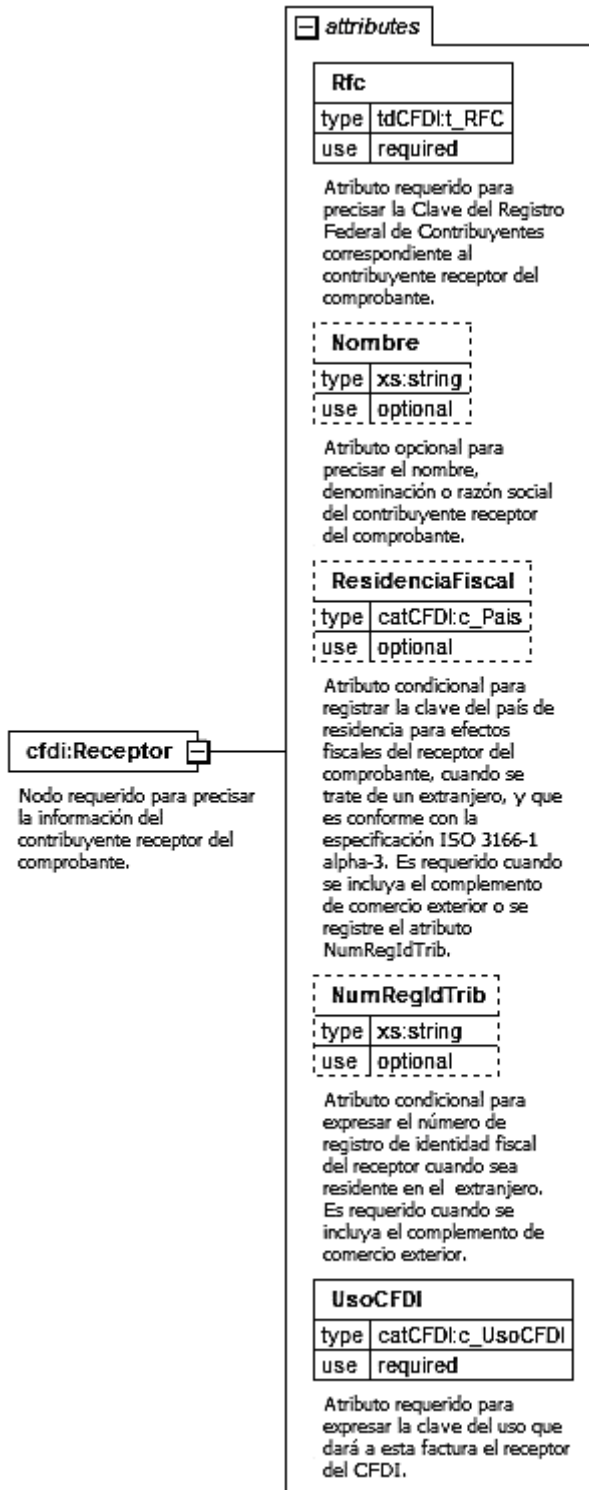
attributes

cfdi:Receptor

Nodo requerido para precisar la información del contribuyente receptor del comprobante.

| Rfc | |
|---|---|
| type | tdCFDI:t_RFC |
| use | required |

Atributo requerido para precisar la Clave del Registro Federal de Contribuyentes correspondiente al contribuyente receptor del comprobante.

| Nombre | |
|---|---|
| type | xs:string |
| use | optional |

Atributo opcional para precisar el nombre, denominación o razón social del contribuyente receptor del comprobante.

| ResidenciaFiscal | |
|---|---|
| type | catCFDI:c_Pais |
| use | optional |

Atributo condicional para registrar la clave del país de residencia para efectos fiscales del receptor del comprobante, cuando se trate de un extranjero, y que es conforme con la especificación ISO 3166-1 alpha-3. Es requerido cuando se incluya el complemento de comercio exterior o se registre el atributo NumRegIdTrib.

| NumRegIdTrib | |
|---|---|
| type | xs:string |
| use | optional |

Atributo condicional para expresar el número de registro de identidad fiscal del receptor cuando sea residente en el extranjero. Es requerido cuando se incluya el complemento de comercio exterior.

| UsoCFDI | |
|---|---|
| type | catCFDI:c_UsoCFDI |
| use | required |

Atributo requerido para expresar la clave del uso que dará a esta factura el receptor del CFDI.